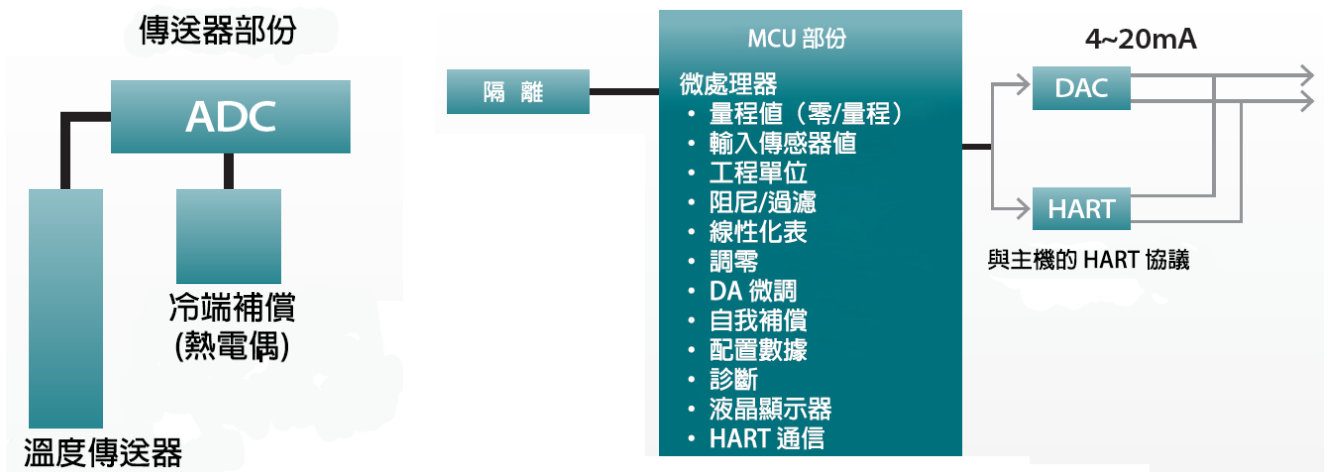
傳送器部份

ADC

冷端補償
(熱電偶)

溫度傳送器

隔 離

MCU 部份

微處理器
• 量程值（零/量程）
• 輸入傳感器值
• 工程單位
• 阻尼/過濾
• 線性化表
• 調零
• DA 微調
• 自我補償
• 配置數據
• 診斷
• 液晶顯示器
• HART 通信

4~20mA

DAC

HART

與主機的 HART 協議